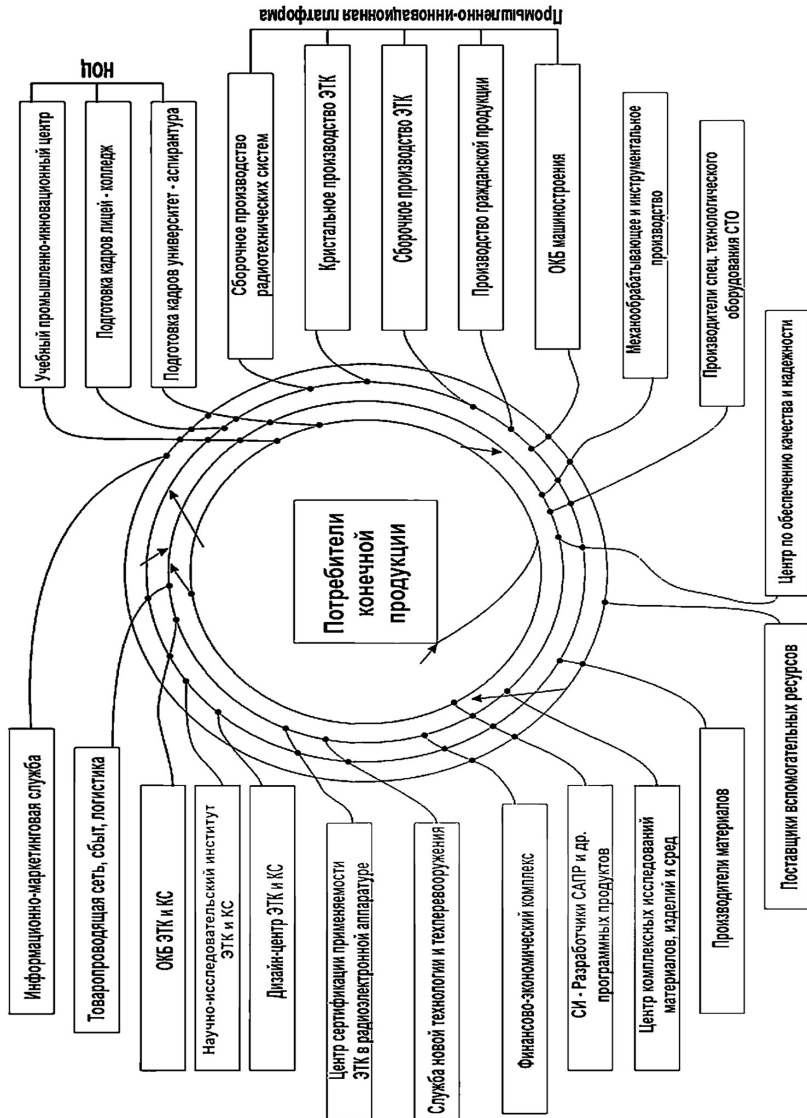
Промышленно-инновационная платформа

НОЦ

Учебный промышленно-инновационный центр

Подготовка кадров лицей - колледж

Подготовка кадров университет - аспирантура

Сборочное производство радиотехнических систем

Кристальное производство ЭТК

Сборочное производство ЭТК

Производство гражданской продукции

ОКБ машиностроения

Механообрабатывающее и инструментальное производство

Производители спец. технологического оборудования СТО

Центр по обеспечению качества и надежности

Поставщики вспомогательных ресурсов

Производители материалов

Центр комплексных исследований материалов, изделий и сред

СИ - Разработчики САПР и др. программных продуктов

Финансово-экономический комплекс

Служба новой технологии и техперевооружения

Центр сертификации применяемости ЭТК в радиоэлектронной аппаратуре

Дизайн-центр ЭТК и КС

Научно-исследовательский институт ЭТК и КС

ОКБ ЭТК и КС

Товаропроводящая сеть, сбыт, логистика

Информационно-маркетинговая служба

Потребители конечной продукции